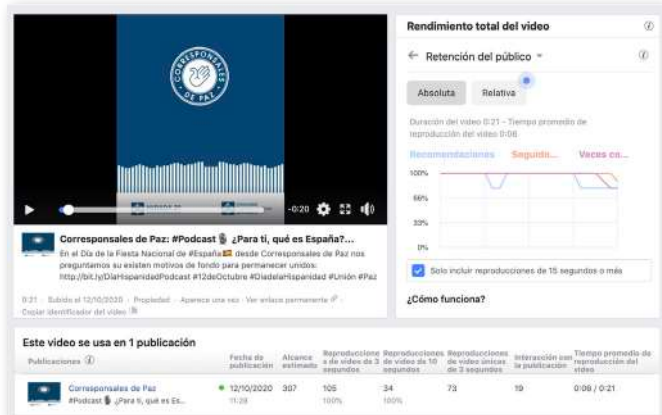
CORRESPONSALES DE PAZ

-0:20

Corresponsales de Paz: #Podcast 🎙 ¿Para ti, qué es España?...

En el Día de la Fiesta Nacional de España🇪🇸 desde Corresponsales de Paz nos preguntamos su existen motivos de fondo para permanecer unidos: http://bit.ly/DiaHispanidadPodcast #12deOctubre #DiadelaHispanidad #Unión #Paz

0:21 · Subido el 12/10/2020 · Propiedad · Aparece una vez · Ver enlace permanente
Copiar identificador del video

Rendimiento total del video

← Retención del público ▾

Absoluta Relativa

Duración del video 0:21 - Tiempo promedio de reproducción del video 0:08

Recomendaciones Seguido... Veces co...

100%
66%
33%
0%

Solo incluir reproducciones de 15 segundos o más

¿Cómo funciona?

Este video se usa en 1 publicación

| Publicaciones ⓘ | Fecha de publicación | Alcance estimado | Reproducciones de videos de 3 segundos | Reproducciones de video de 10 segundos | Reproducciones de video únicas de 3 segundos | Interacción con la publicación | Tiempo promedio de reproducción del video |
|---|---|---|---|---|---|---|---|
| Corresponsales de Paz #Podcast 🎙 ¿Para ti, qué es Es... | 12/10/2020 11:28 | 307 | 105 100% | 34 100% | 73 | 19 | 0:08 / 0:21 |